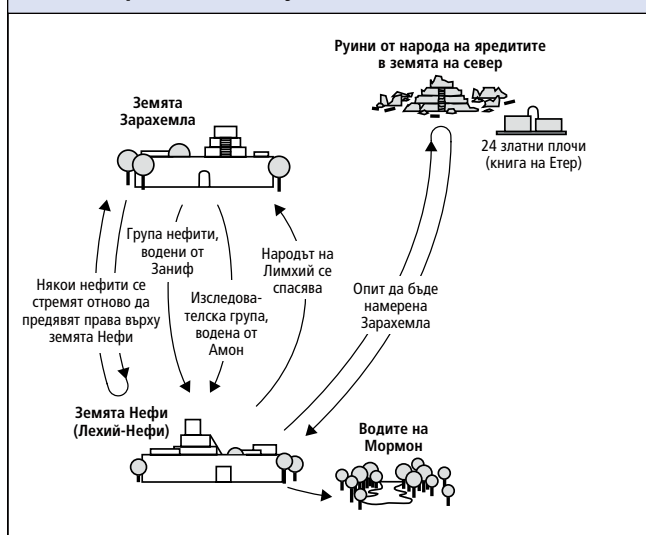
Руини от народа на яредитите в земята на север

Земята Зарахемла

24 златни плочи (книга на Етер)

Група нефити, водени от Заниф

Народът на Лимхий се спасява

Някои нефити се стремят отново да предявят права върху земята Нефи

Изследователска група, водена от Амон

Опит да бъде намерена Зарахемла

Земята Нефи (Лехий-Нефи)

Водите на Мормон